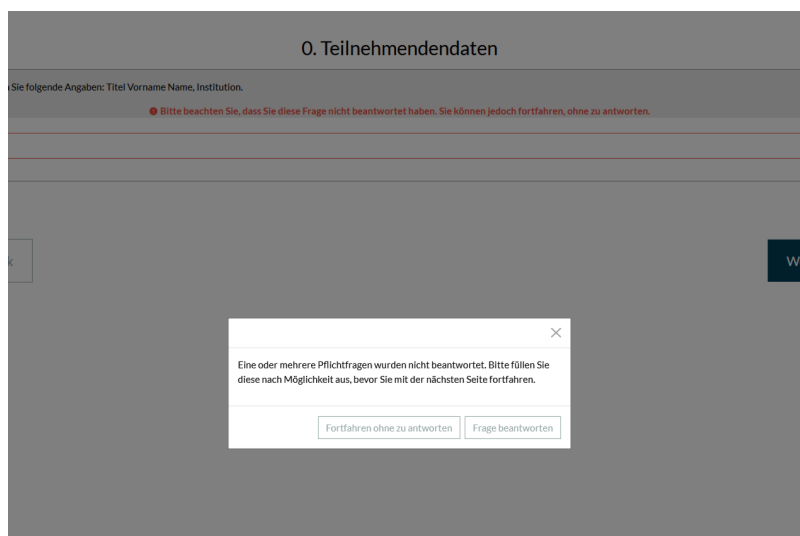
0. Teilnehmendendaten

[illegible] Sie folgende Angaben: Titel Vorname Name, Institution.

Bitte beachten Sie, dass Sie diese Frage nicht beantwortet haben. Sie können jedoch fortfahren, ohne zu antworten.

k

W

×

Eine oder mehrere Pflichtfragen wurden nicht beantwortet. Bitte füllen Sie diese nach Möglichkeit aus, bevor Sie mit der nächsten Seite fortfahren.

Fortfahren ohne zu antworten

Frage beantworten